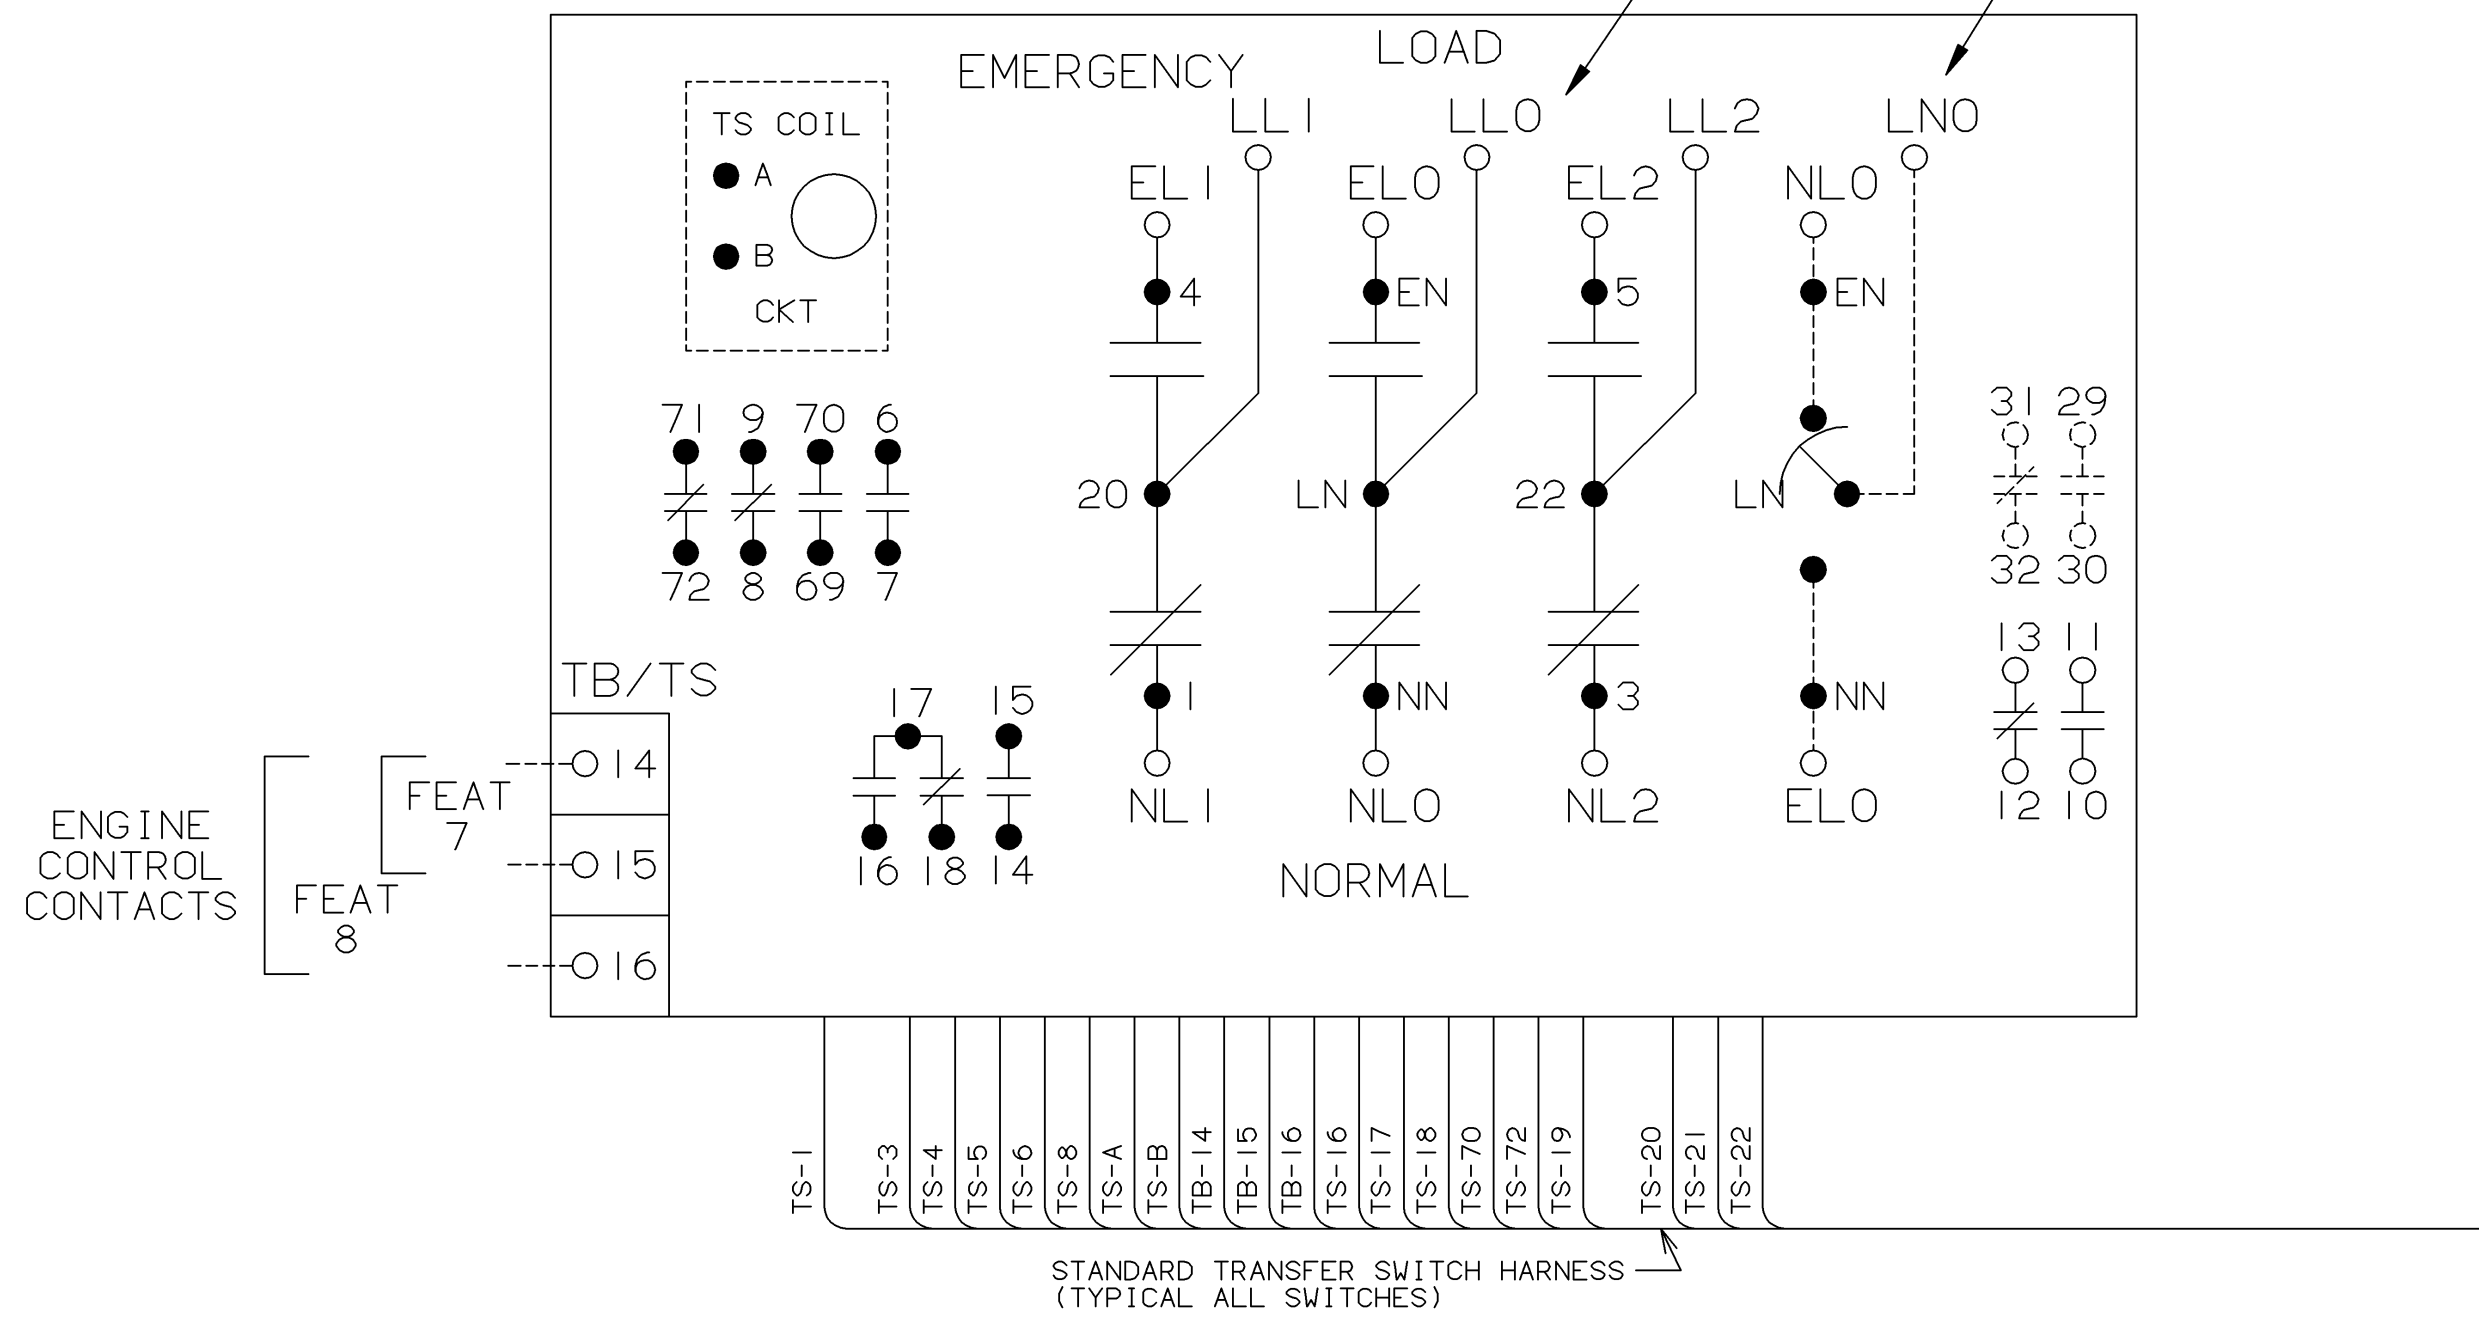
LOAD

EMERGENCY

TS COIL
A
B
CKT

LL1 LL0 LL2 LN0

EL1 EL0 EL2 NL0

4 EN 5 EN

71 9 70 6

72 8 69 7

20 LN 22 LN

31 29

32 30

13 11

12 10

TB/TS

17 15

16 18 14

1 NN 3 NN

NL1 NL0 NL2 EL0

NORMAL

ENGINE CONTROL CONTACTS

FEAT 7

FEAT 8

14
15
16

TS-1 TS-3 TS-4 TS-5 TS-6 TS-8 TS-A TS-B TB-14 TB-15 TB-16 TS-16 TS-17 TS-18 TS-70 TS-72 TS-19 TS-20 TS-21 TS-22

STANDARD TRANSFER SWITCH HARNESS
(TYPICAL ALL SWITCHES)